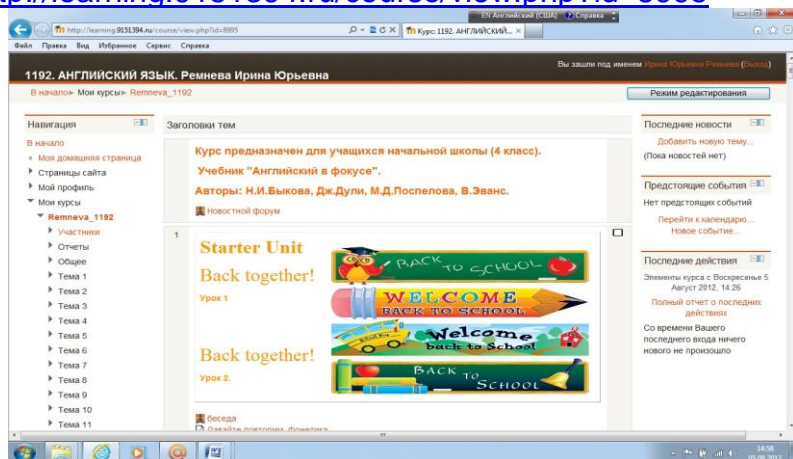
http://learning.9151394.ru/course/view.php?id=8995

EN Английский (США) Справка

Курс: 1192. АНГЛИЙСКИЙ... ×

Файл Правка Вид Избранное Сервис Справка

Вы зашли под именем Ирина Юрьевна Ремнева (Выход)

1192. АНГЛИЙСКИЙ ЯЗЫК. Ремнева Ирина Юрьевна

В начало ► Мои курсы ► Remneva_1192

Режим редактирования

Навигация

В начало
Моя домашняя страница
Страницы сайта
Мой профиль
Мои курсы
Remneva_1192
Участники
Отчеты
Общее
Тема 1
Тема 2
Тема 3
Тема 4
Тема 5
Тема 6
Тема 7
Тема 8
Тема 9
Тема 10
Тема 11

Заголовки тем

Курс предназначен для учащихся начальной школы (4 класс).

Учебник "Английский в фокусе".

Авторы: Н.И.Быкова, Дж.Дули, М.Д.Поспелова, В.Эванс.

Новостной форум

1

Starter Unit

Back together!

Урок 1

BACK TO SCHOOL

WELCOME BACK TO SCHOOL

Welcome back to School

Back together!

Урок 2.

BACK TO SCHOOL

беседа

Давайте повторим. Фонетика

Последние новости

Добавить новую тему...
(Пока новостей нет)

Предстоящие события

Нет предстоящих событий

Перейти к календарю...
Новое событие...

Последние действия

Элементы курса с Воскресенье 5 Август 2012, 14:26

Полный отчет о последних действиях

Со времени Вашего последнего входа ничего нового не произошло

14:58
05.08.2012